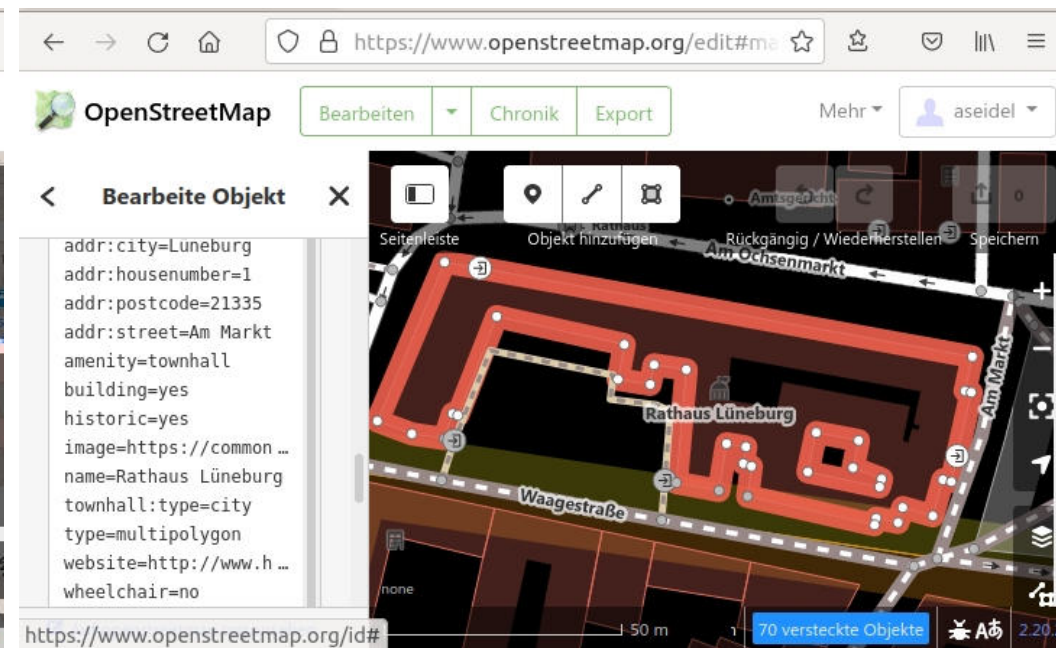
https://www.openstreetmap.org/edit#ma

OpenStreetMap

Bearbeiten | Chronik | Export

Mehr

aseidel

Bearbeite Objekt

addr:city=Lüneburg
addr:housenumber=1
addr:postcode=21335
addr:street=Am Markt
amenity=townhall
building=yes
historic=yes
image=https://common…
name=Rathaus Lüneburg
townhall:type=city
type=multipolygon
website=http://www.h…
wheelchair=no

Seitenleiste

Objekt hinzufügen

Rückgängig / Wiederherstellen

Speichern

0

Amtsgericht

Rathaus

Am Ochsenmarkt

Am Markt

Rathaus Lüneburg

Waagestraße

none

50 m

70 versteckte Objekte

2.20.

https://www.openstreetmap.org/id#